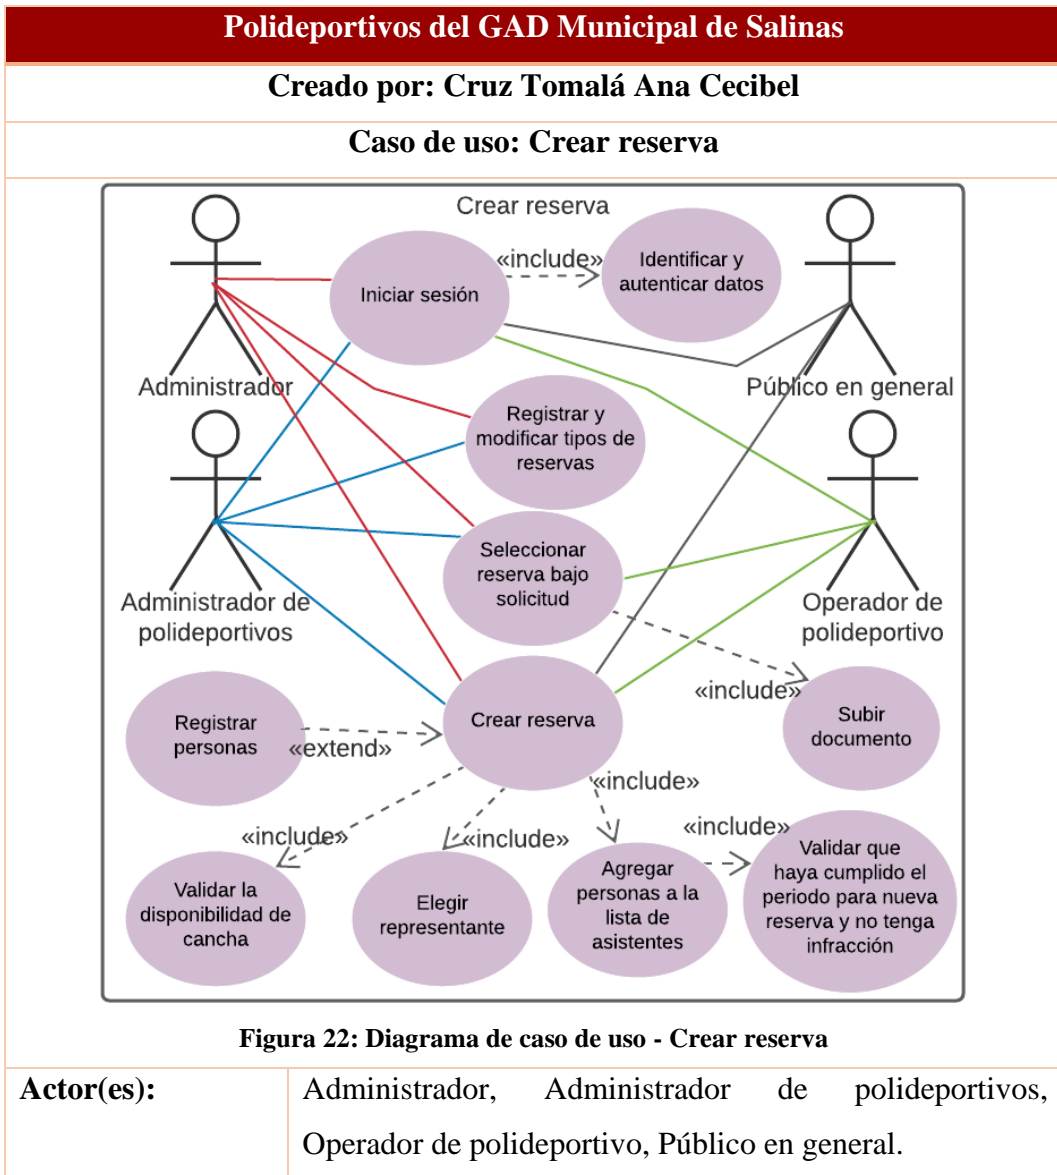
Polideportivos del GAD Municipal de Salinas

Creado por: Cruz Tomalá Ana Cecibel

Caso de uso: Crear reserva

Crear reserva

Administrador

Iniciar sesión

«include»

Identificar y autenticar datos

Público en general

Administrador de polideportivos

Registrar y modificar tipos de reservas

Seleccionar reserva bajo solicitud

Operador de polideportivo

Registrar personas

«extend»

Crear reserva

«include»

Subir documento

«include»

«include»

«include»

«include»

Validar la disponibilidad de cancha

Elegir representante

Agregar personas a la lista de asistentes

Validar que haya cumplido el periodo para nueva reserva y no tenga infracción

Figura 22: Diagrama de caso de uso - Crear reserva

| Actor(es): | Administrador, Administrador de polideportivos, Operador de polideportivo, Público en general. |